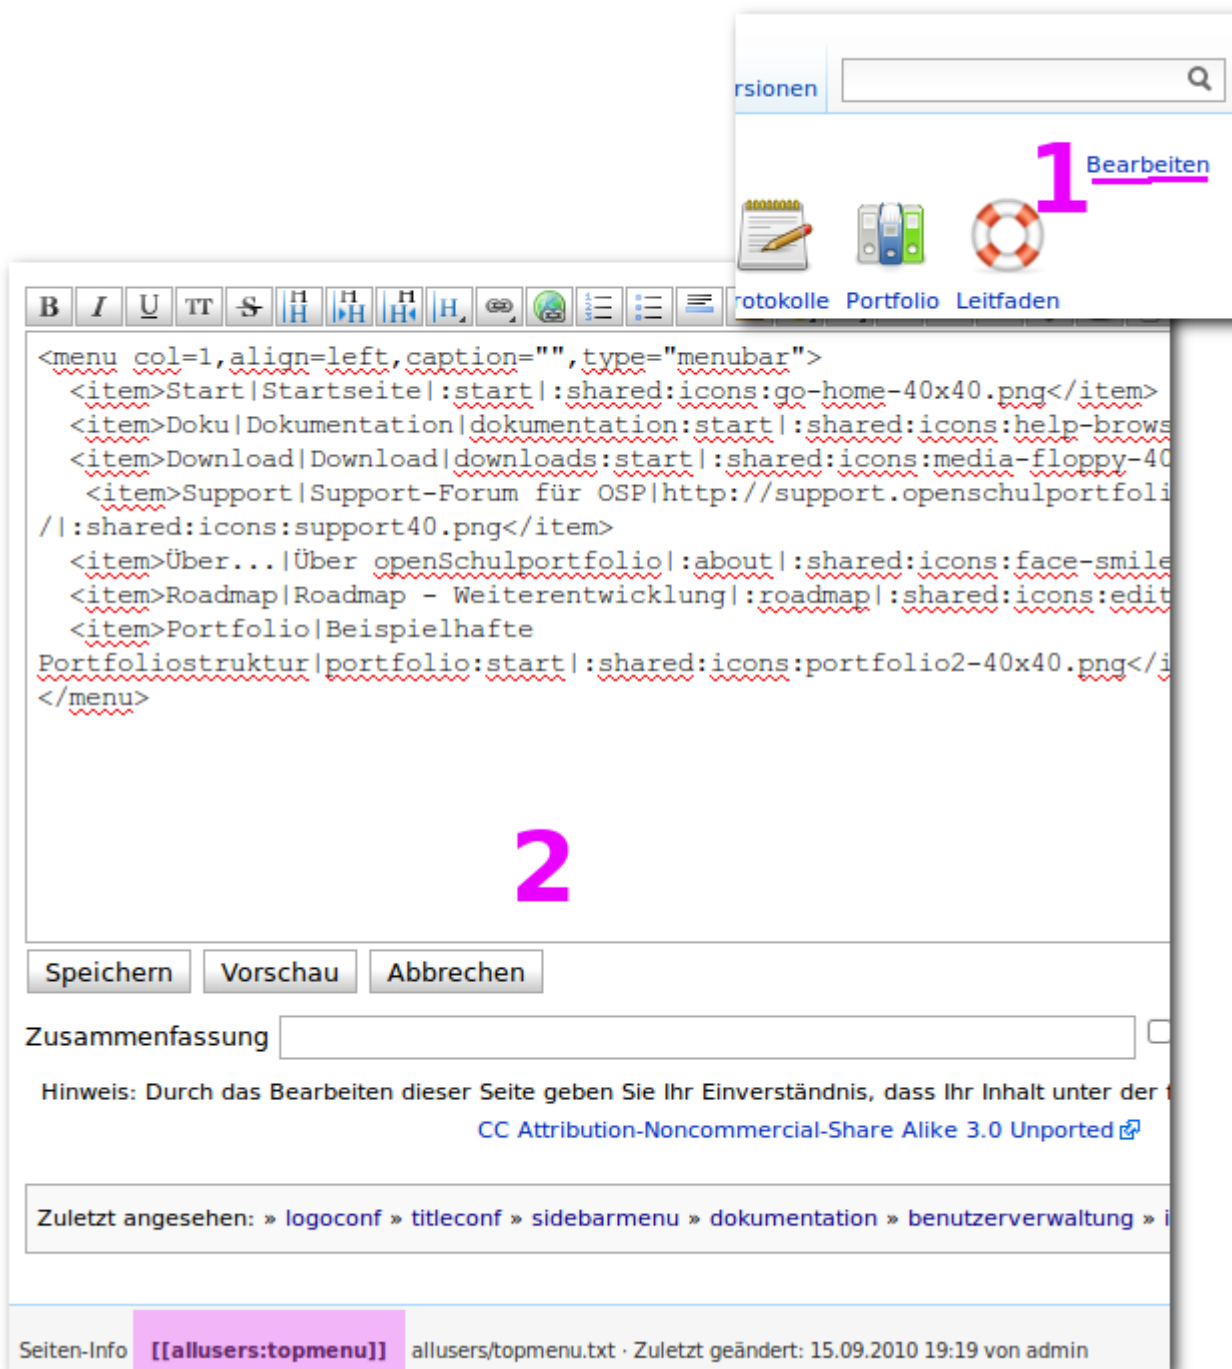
rsionen

1 Bearbeiten

rotokolle Portfolio Leitfaden

B I U TT S H H H H

<menu col=1,align=left,caption="",type="menubar">
<item>Start|Startseite|:start|:shared:icons:go-home-40x40.png</item>
<item>Doku|Dokumentation|dokumentation:start|:shared:icons:help-brows
<item>Download|Download|downloads:start|:shared:icons:media-floppy-40
<item>Support|Support-Forum für OSP|http://support.openschulportfoli
/|:shared:icons:support40.png</item>
<item>Über...|Über openSchulportfolio|:about|:shared:icons:face-smile
<item>Roadmap|Roadmap - Weiterentwicklung|:roadmap|:shared:icons:edit
<item>Portfolio|Beispielhafte
Portfoliostruktur|portfolio:start|:shared:icons:portfolio2-40x40.png</i
</menu>

2

Speichern Vorschau Abbrechen

Zusammenfassung

Hinweis: Durch das Bearbeiten dieser Seite geben Sie Ihr Einverständnis, dass Ihr Inhalt unter der
CC Attribution-Noncommercial-Share Alike 3.0 Unported

Zuletzt angesehen: » logoconf » titleconf » sidebarmenu » dokumentation » benutzerverwaltung »

Seiten-Info [[allusers:topmenu]] allusers/topmenu.txt · Zuletzt geändert: 15.09.2010 19:19 von admin